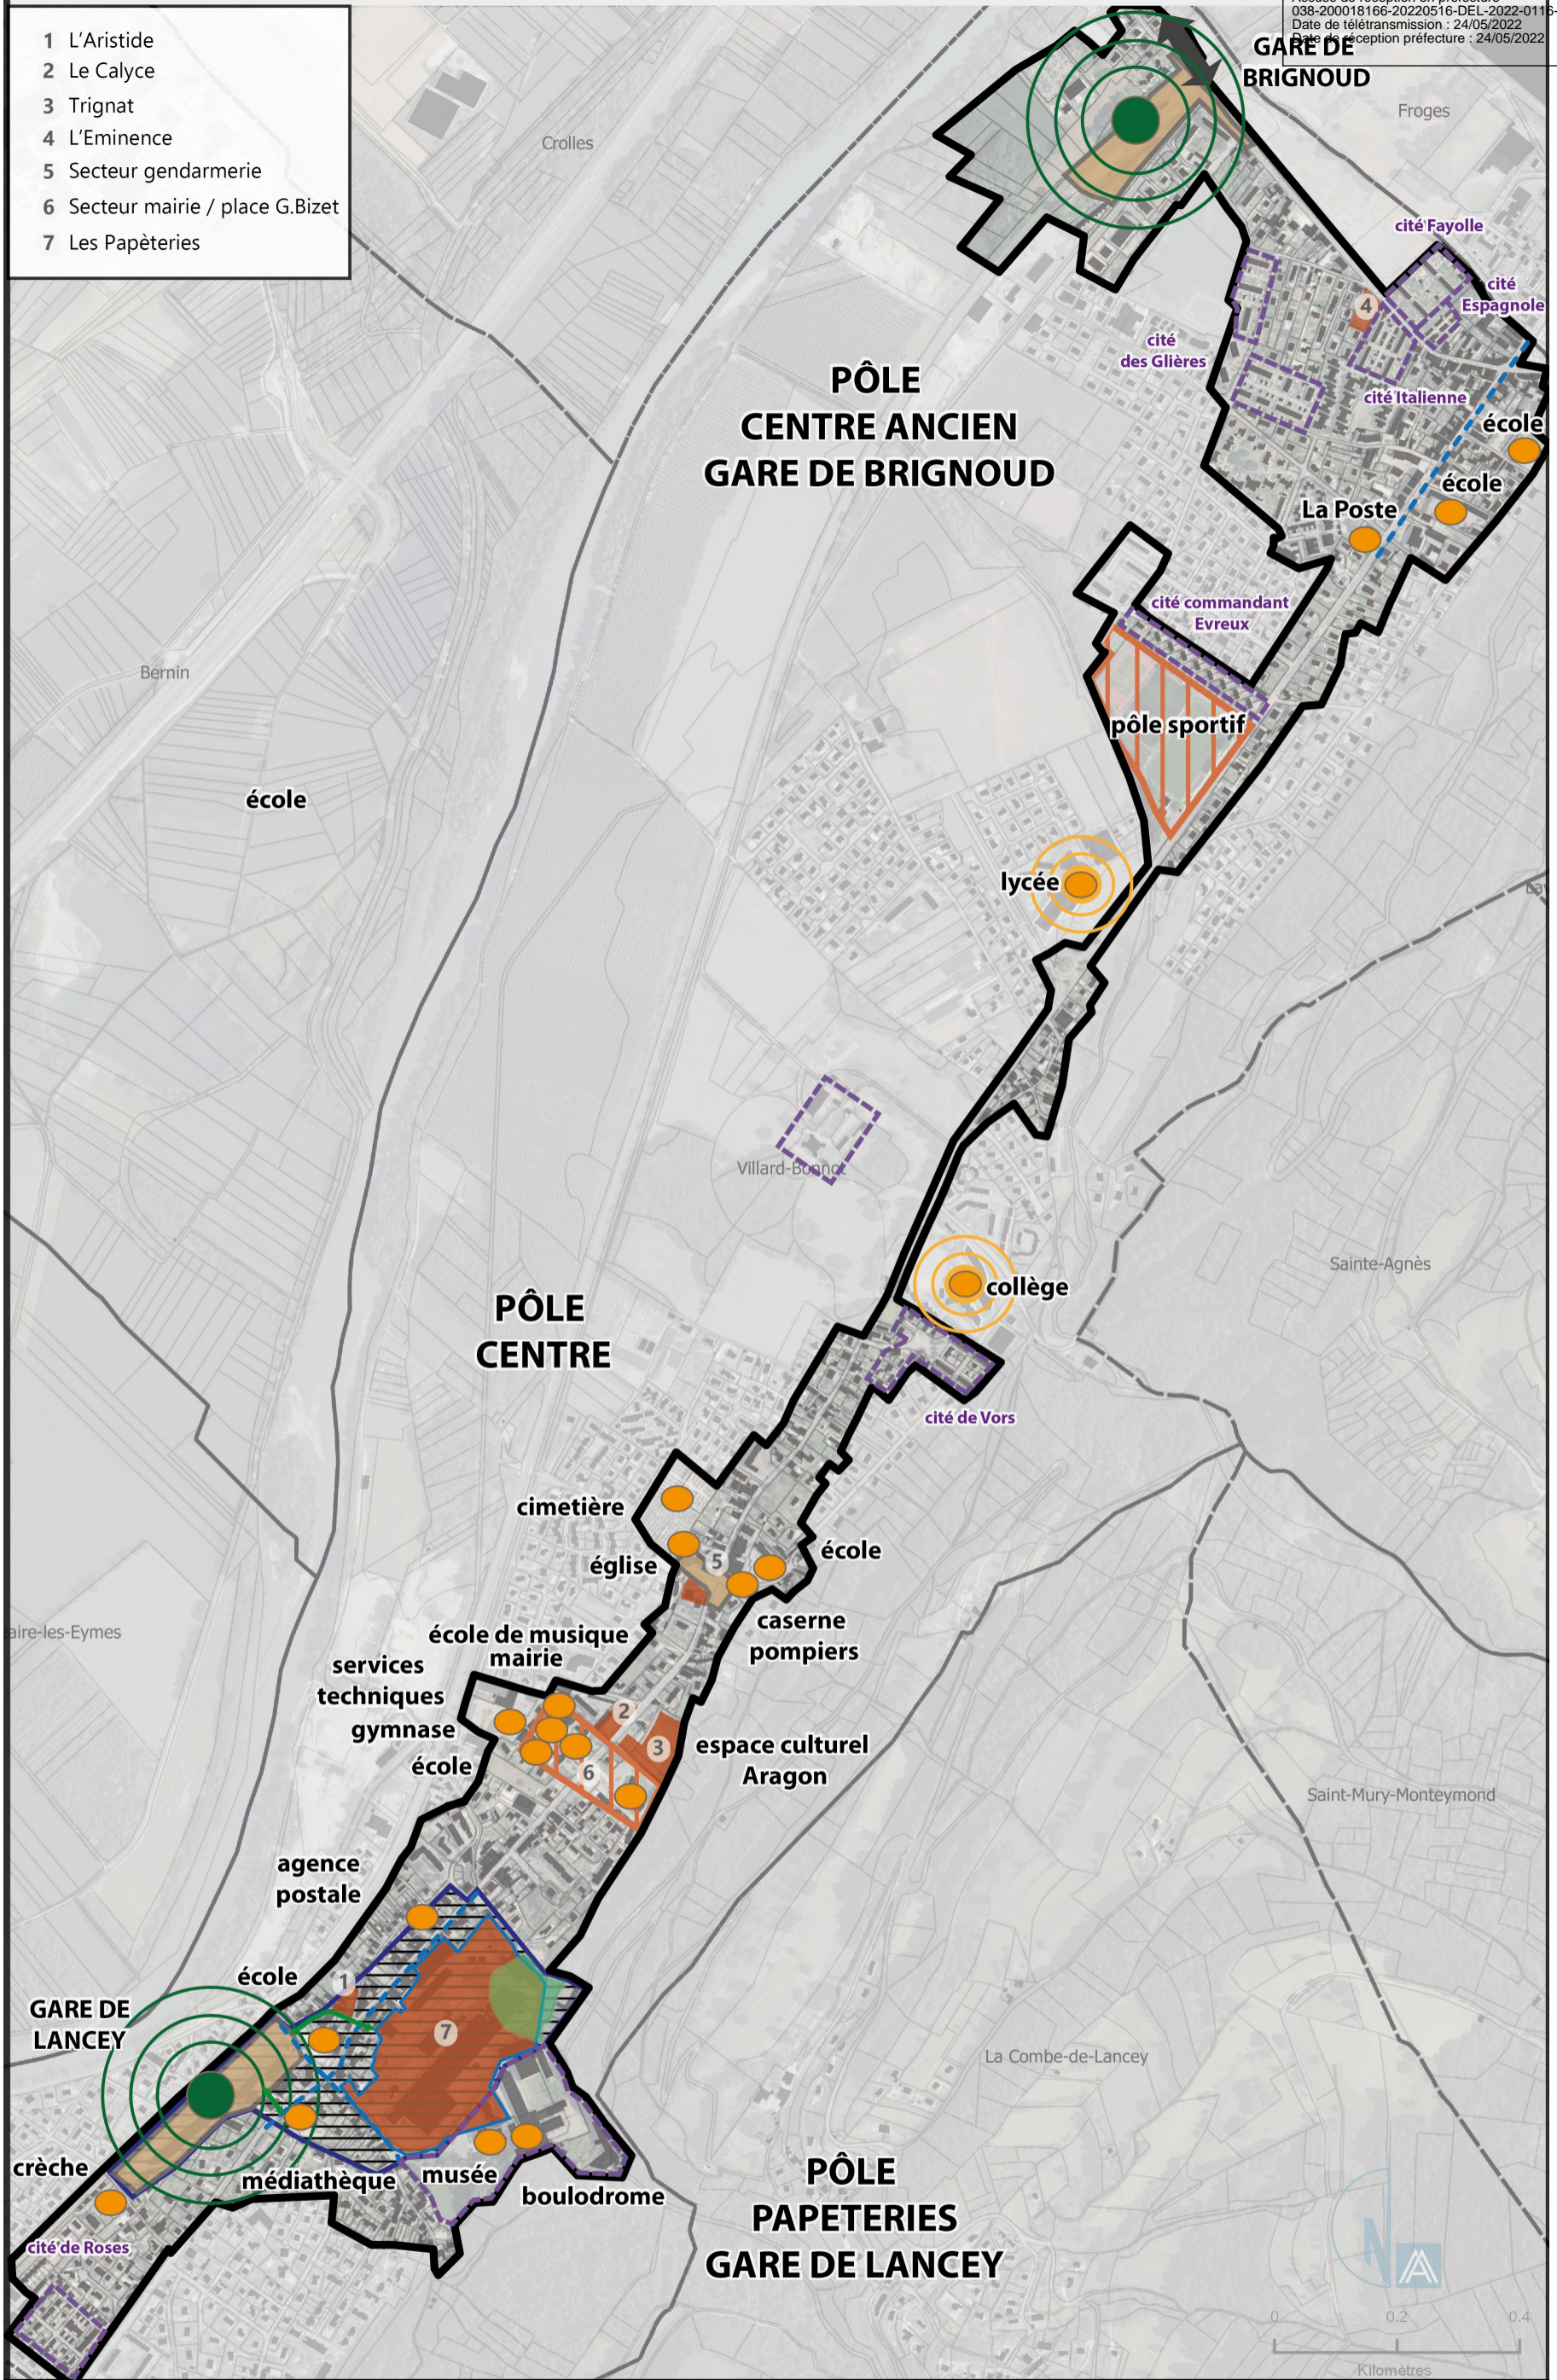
1 L'Aristide
2 Le Calyce
3 Trignat
4 L'Eminence
5 Secteur gendarmerie
6 Secteur mairie / place G.Bizet
7 Les Papèteries

038-200018166-20220516-DEL-2022-011
Date de télétransmission : 24/05/2022
Date de réception préfecture : 24/05/2022

GARE DE BRIGNOUD
Froges
Crolles
cité Fayolle
cité Espagnole
4
cité des Glières
cité Italienne
PÔLE CENTRE ANCIEN GARE DE BRIGNOUD
école
école
La Poste
cité commandant Evreux
Bernin
pôle sportif
école
lycée
Villard-Bonnot
Sainte-Agnès
collège
PÔLE CENTRE
cité de Vors
cimetière
église
5
école
école de musique mairie
caserne pompiers
services techniques
gymnase
2
3
espace culturel Aragon
école
6
aire-les-Eymes
Saint-Mury-Monteymond
agence postale
école
1
GARE DE LANCEY
7
La Combe-de-Lancey
crèche
médiathèque
musée
boulodrome
PÔLE PAPETERIES GARE DE LANCEY
cité de Roses
0
0.2
0.4
Kilomètres